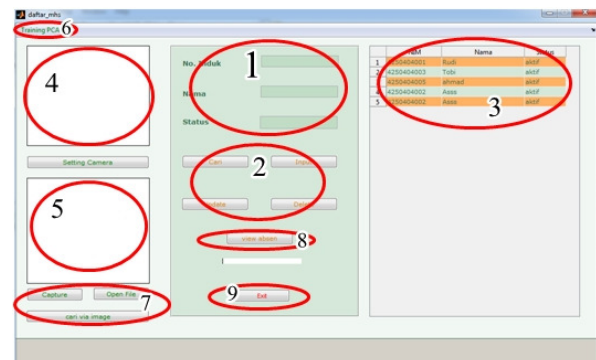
daftar_mhs

Training PCA 6

4

Setting Camera

5

Capture

Open File

7

cari via image

No. Induk

1

Nama

Status

Cari

Input

2

Update

Delete

View absen

8

9

Exit

| | NIM | Nama | Status |
|---|---|---|---|
| 1 | 4250404001 | Rudi | aktif |
| 2 | 4250404003 | Tobi | aktif |
| 3 | 4250404005 | ahmad | aktif |
| 4 | 4250404002 | Aass | aktif |
| 5 | 4250404002 | Aass | aktif |

3